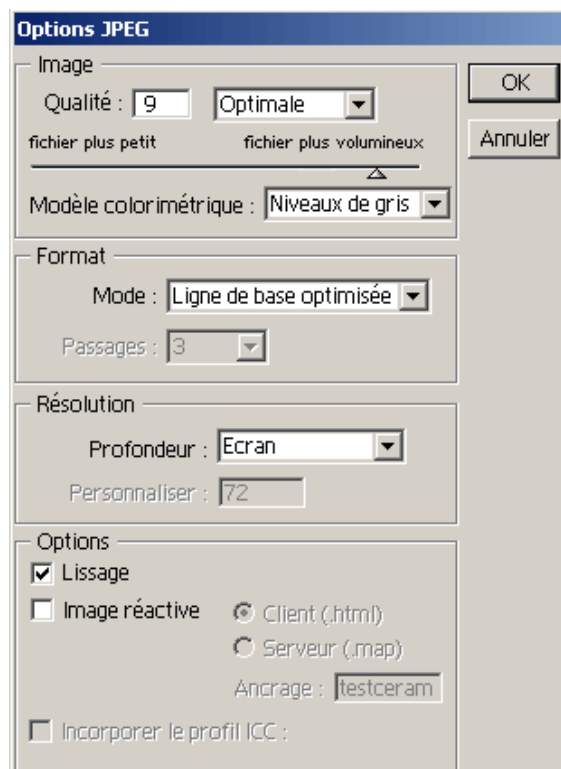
Options JPEG

Image

Qualité : 9 Optimale

fichier plus petit fichier plus volumineux

Modèle colorimétrique : Niveaux de gris

OK

Annuler

Format

Mode : Ligne de base optimisée

Passages : 3

Résolution

Profondeur : Ecran

Personnaliser : 72

Options

Lissage

Image réactive

Client (.html)

Serveur (.map)

Ancrage : testceram

Incorporer le profil ICC :